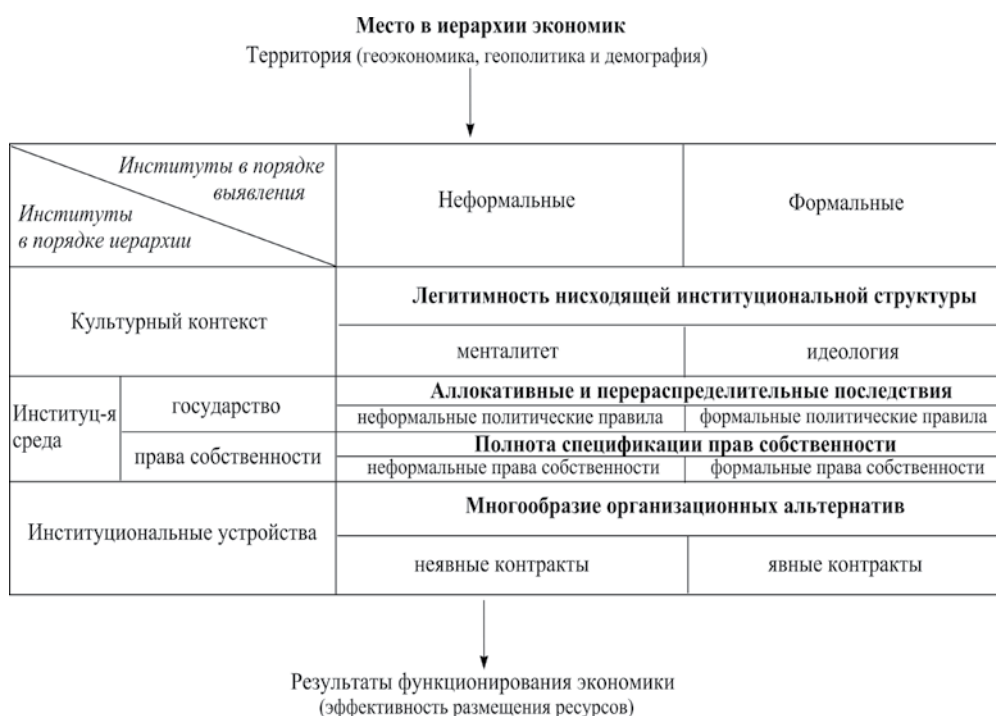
**Место в иерархии экономик**

Территория (геоэкономика, геополитика и демография)

| *Институты в порядке выявления* / *Институты в порядке иерархии* | | Неформальные | Формальные |
|---|---|---|---|
| Культурный контекст | | **Легитимность нисходящей институциональной структуры** | |
| | | менталитет | идеология |
| Институц-я среда | государство | **Аллокативные и перераспределительные последствия** | |
| | | неформальные политические правила | формальные политические правила |
| | права собственности | **Полнота спецификации прав собственности** | |
| | | неформальные права собственности | формальные права собственности |
| Институциональные устройства | | **Многообразие организационных альтернатив** | |
| | | неявные контракты | явные контракты |

Результаты функционирования экономики (эффективность размещения ресурсов)